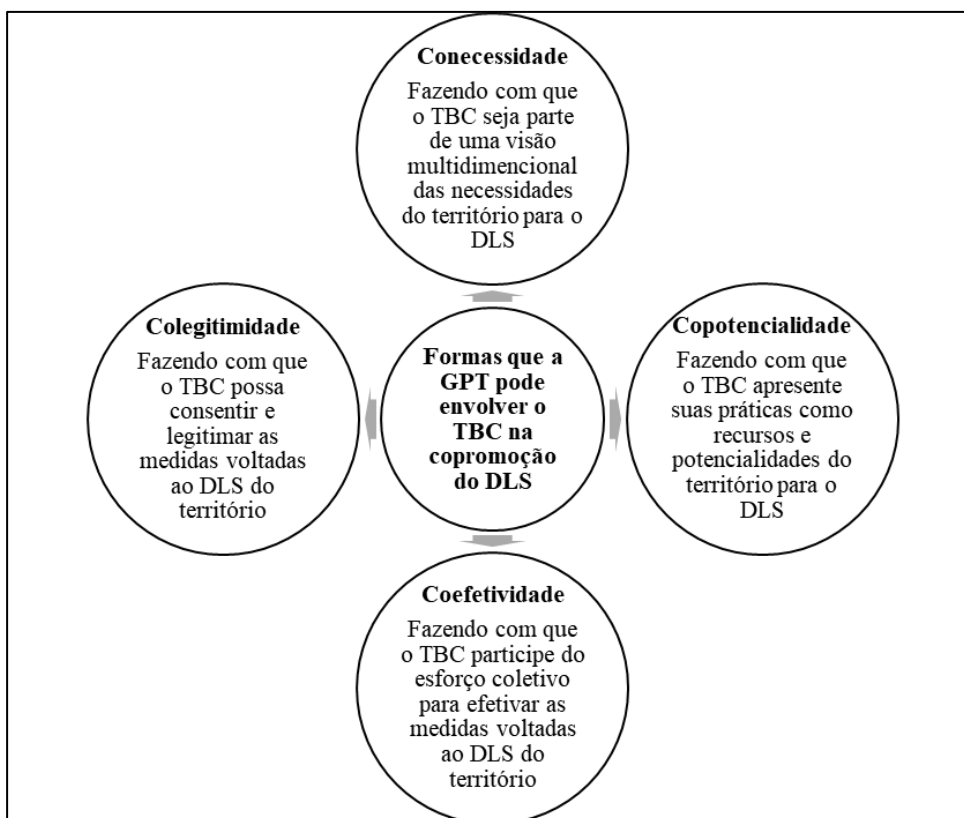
Conecessidade

Fazendo com que o TBC seja parte de uma visão multidimencional das necessidades do território para o DLS

Colegitimidade

Fazendo com que o TBC possa consentir e legitimar as medidas voltadas ao DLS do território

Formas que a GPT pode envolver o TBC na copromoção do DLS

Copotencialidade

Fazendo com que o TBC apresente suas práticas como recursos e potencialidades do território para o DLS

Coefetividade

Fazendo com que o TBC participe do esforço coletivo para efetivar as medidas voltadas ao DLS do território